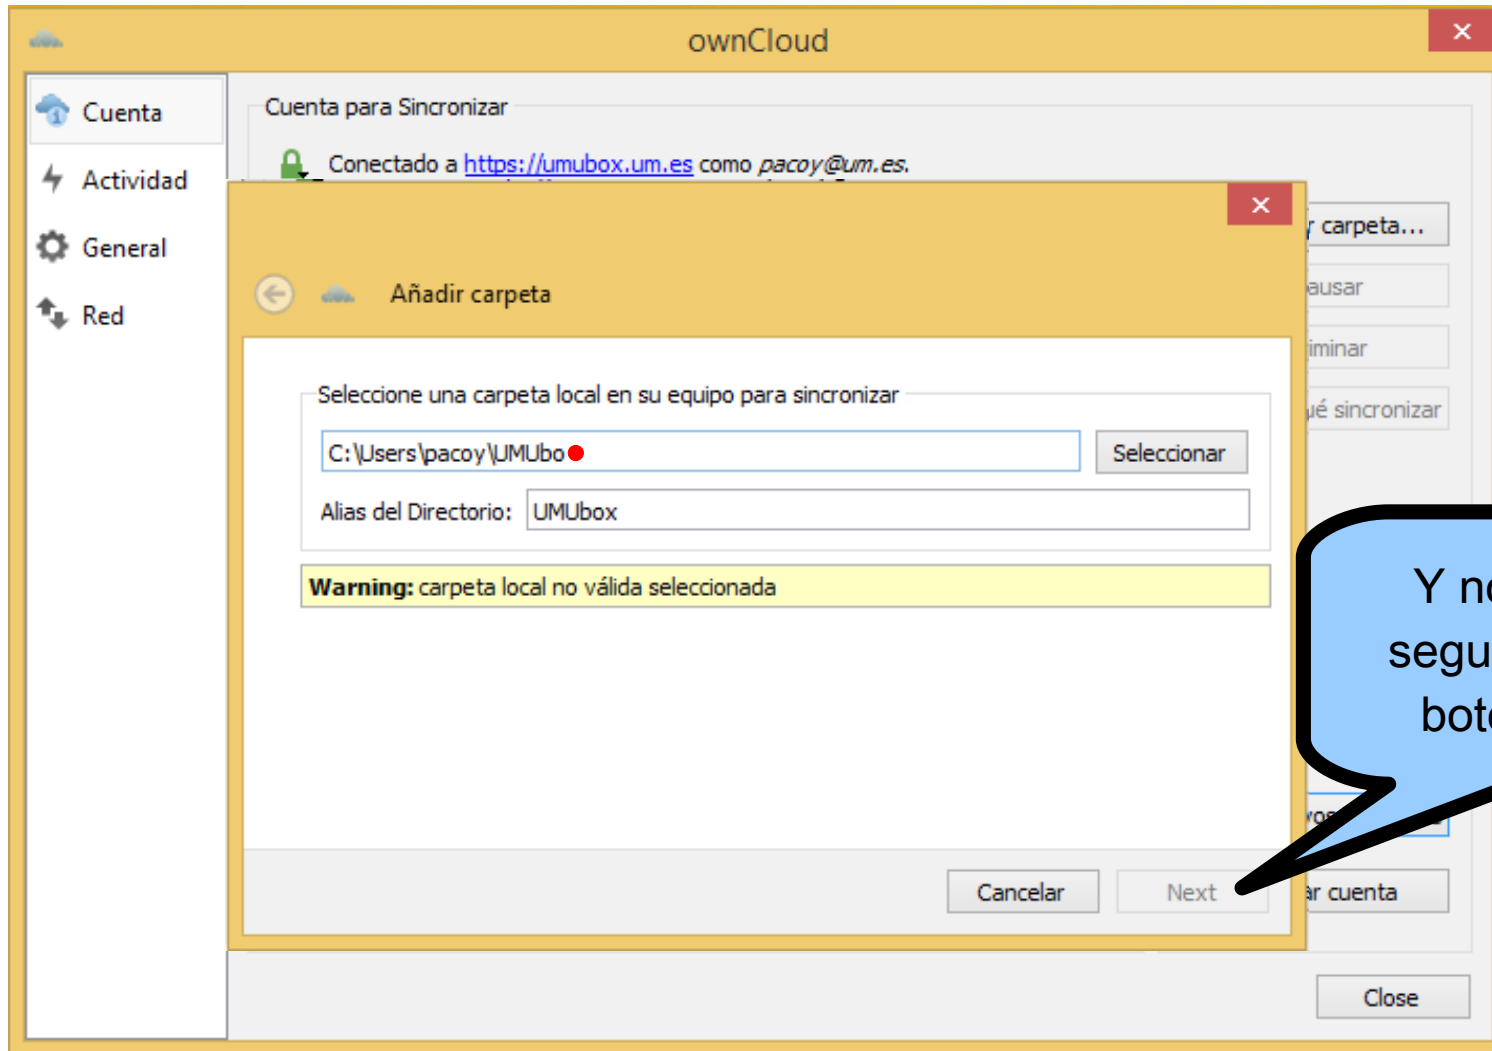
ownCloud

Cuenta
Actividad
General
Red

Cuenta para Sincronizar

Conectado a https://umubox.um.es como pacoy@um.es.

carpeta...
ausar
iminar
ué sincronizar

Añadir carpeta

Seleccione una carpeta local en su equipo para sincronizar

C:\Users\pacoy\UMUbo

Seleccionar

Alias del Directorio: UMUbox

Warning: carpeta local no válida seleccionada

Cancelar
Next

ar cuenta

Close

Y n
segu
bot